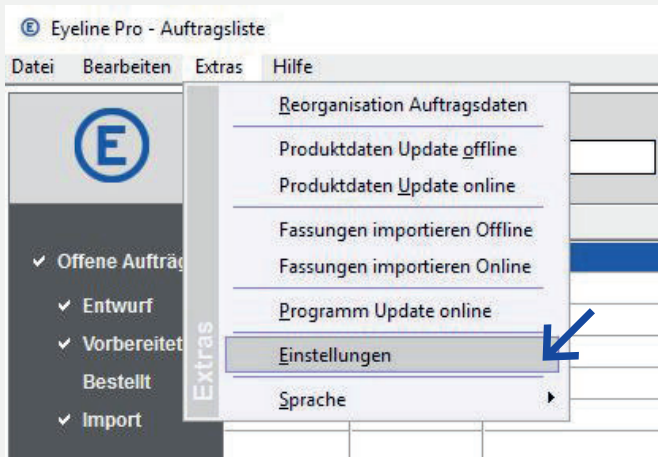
Eyeline Pro - Auftragsliste

Datei Bearbeiten Extras Hilfe

E

✔ Offene Aufträg

✔ Entwurf

✔ Vorbereitet

Bestellt

✔ Import

Extras

Reorganisation Auftragsdaten

Produktdaten Update offline

Produktdaten Update online

Fassungen importieren Offline

Fassungen importieren Online

Programm Update online

Einstellungen

Sprache